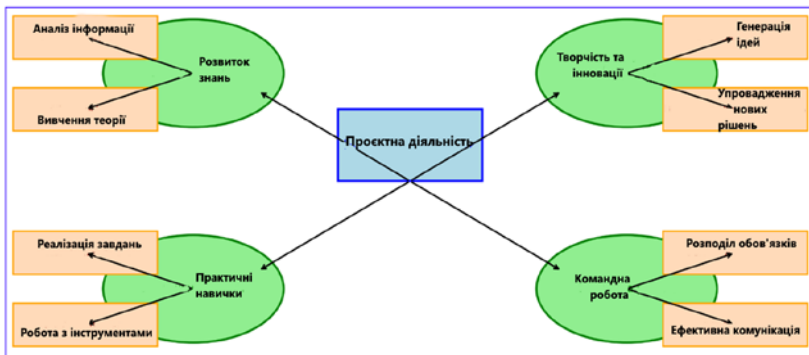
Аналіз інформації

Розвиток знань

Вивчення теорії

Творчість та інновації

Генерація ідей

Упровадження нових рішень

Проєктна діяльність

Реалізація завдань

Практичні навички

Робота з інструментами

Командна робота

Розподіл обов'язків

Ефективна комунікація